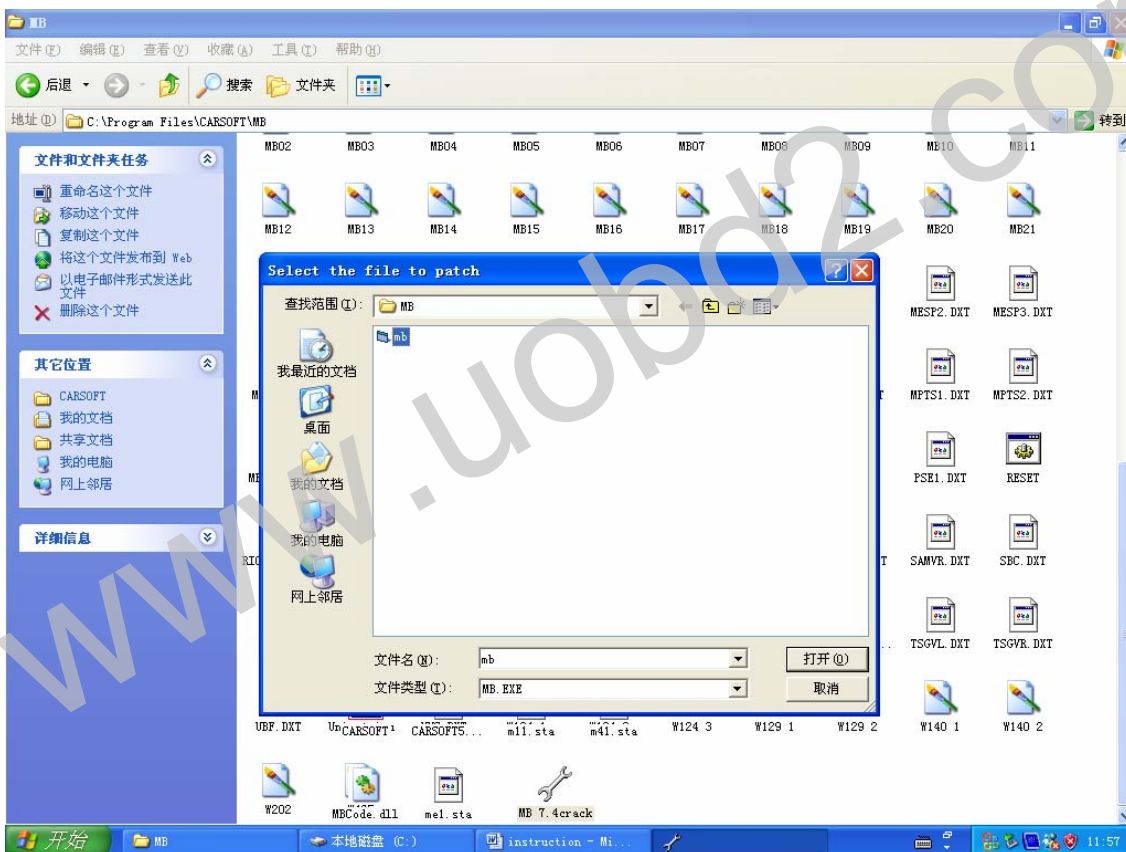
MB

文件(F) 编辑(E) 查看(V) 收藏(A) 工具(T) 帮助(H)

后退 搜索 文件夹

地址(D) C:\Program Files\CARSOFT\MB 转到

文件和文件夹任务

重命名这个文件
移动这个文件
复制这个文件
将这个文件发布到 Web
以电子邮件形式发送此文件
删除这个文件

其它位置

CARSOFT
我的文档
共享文档
我的电脑
网上邻居

详细信息

MB02 MB03 MB04 MB05 MB06 MB07 MB08 MB09 MB10 MB11

MB12 MB13 MB14 MB15 MB16 MB17 MB18 MB19 MB20 MB21

MESP2.DXT MESP3.DXT

MPTS1.DXT MPTS2.DXT

PSE1.DXT RESET

SAMVR.DXT SBC.DXT

TSGVL.DXT TSGVR.DXT

W140 1 W140 2

UBF.DXT CARSOFT CARSOFT5... m11.sta m41.sta W124 3 W129 1 W129 2

W202 MBCode.dll me1.sta MB 7.4crack

Select the file to patch

查找范围(I): MB

mb

我最近的文档
桌面
我的文档
我的电脑
网上邻居

文件名(N): mb
打开(O)
文件类型(T): MB.EXE
取消

开始 MB 本地磁盘 (C:) instruction - Mi... 11:57

www.uobd2.com